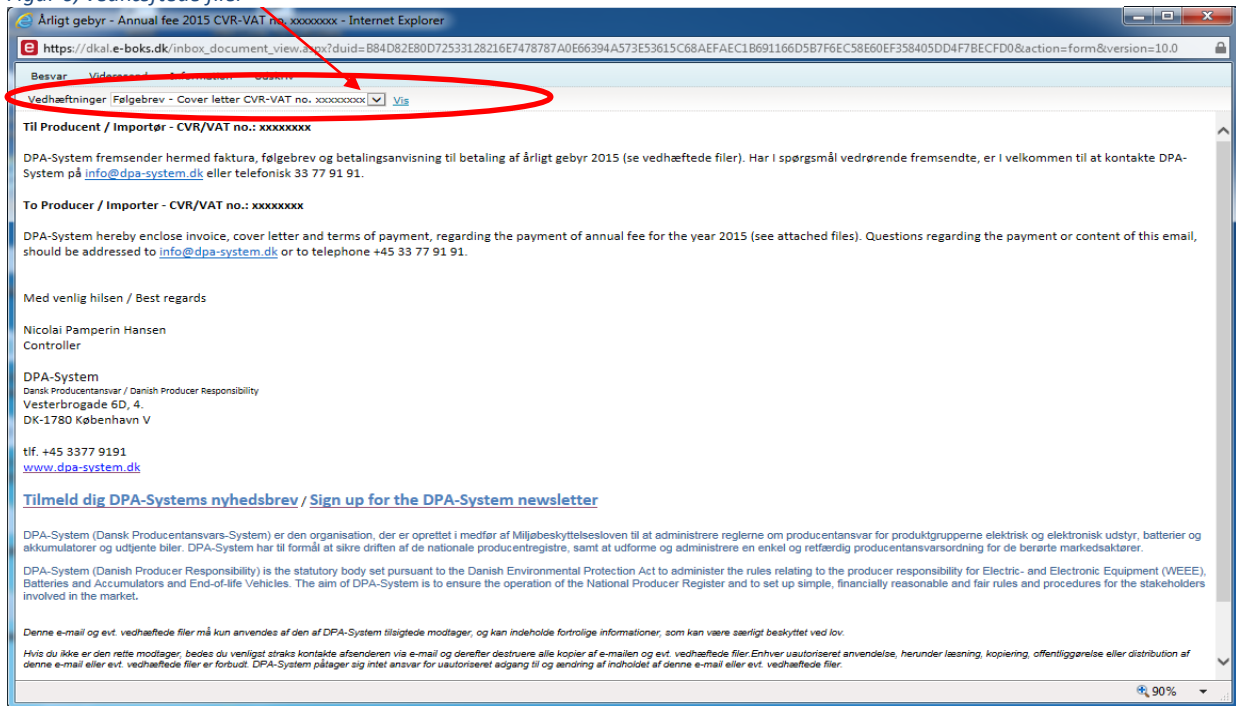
Figur 6: Vedhæftede filer

Årligt gebyr - Annual fee 2015 CVR-VAT no. xxxxxxxx - Internet Explorer

https://dkal.e-boks.dk/inbox_document_view.aspx?duid=B84D82E80D72533128216E7478787A0E66394A573E53615C68AEFAEC1B691166D5B7F6EC58E60EF358405DD4F7BECFD0&action=form&version=10.0

Besvar Videresend Information Udskriv

Vedhæftninger Følgebrev - Cover letter CVR-VAT no. xxxxxxxx Vis

Til Producent / Importør - CVR/VAT no.: xxxxxxxx

DPA-System fremsender hermed faktura, følgebrev og betalingsanvisning til betaling af årligt gebyr 2015 (se vedhæftede filer). Har I spørgsmål vedrørende fremsendte, er I velkommen til at kontakte DPA-System på info@dpa-system.dk eller telefonisk 33 77 91 91.

To Producer / Importer - CVR/VAT no.: xxxxxxxx

DPA-System hereby enclose invoice, cover letter and terms of payment, regarding the payment of annual fee for the year 2015 (see attached files). Questions regarding the payment or content of this email, should be addressed to info@dpa-system.dk or to telephone +45 33 77 91 91.

Med venlig hilsen / Best regards

Nicolai Pamperin Hansen
Controller

DPA-System
Dansk Producentansvar / Danish Producer Responsibility
Vesterbrogade 6D, 4.
DK-1780 København V

tlf. +45 3377 9191
www.dpa-system.dk

Tilmeld dig DPA-Systems nyhedsbrev / Sign up for the DPA-System newsletter

DPA-System (Dansk Producentansvars-System) er den organisation, der er oprettet i medfør af Miljøbeskyttelsesloven til at administrere reglerne om producentansvar for produktgrupperne elektrisk og elektronisk udstyr, batterier og akkumulatorer og udtjente biler. DPA-System har til formål at sikre driften af de nationale producentregistre, samt at udforme og administrere en enkel og retfærdig producentansvarsordning for de berørte markedsaktører.

DPA-System (Danish Producer Responsibility) is the statutory body set pursuant to the Danish Environmental Protection Act to administer the rules relating to the producer responsibility for Electric- and Electronic Equipment (WEEE), Batteries and Accumulators and End-of-life Vehicles. The aim of DPA-System is to ensure the operation of the National Producer Register and to set up simple, financially reasonable and fair rules and procedures for the stakeholders involved in the market.

Denne e-mail og evt. vedhæftede filer må kun anvendes af den af DPA-System tilsigtede modtager, og kan indeholde fortrolige informationer, som kan være særligt beskyttet ved lov.

Hvis du ikke er den rette modtager, bedes du venligst straks kontakte afsenderen via e-mail og derefter destruere alle kopier af e-mailen og evt. vedhæftede filer.Enhver uautoriseret anvendelse, herunder læsning, kopiering, offentliggørelse eller distribution af denne e-mail eller evt. vedhæftede filer er forbudt. DPA-System påtager sig intet ansvar for uautoriseret adgang til og ændring af indholdet af denne e-mail eller evt. vedhæftede filer.

90%